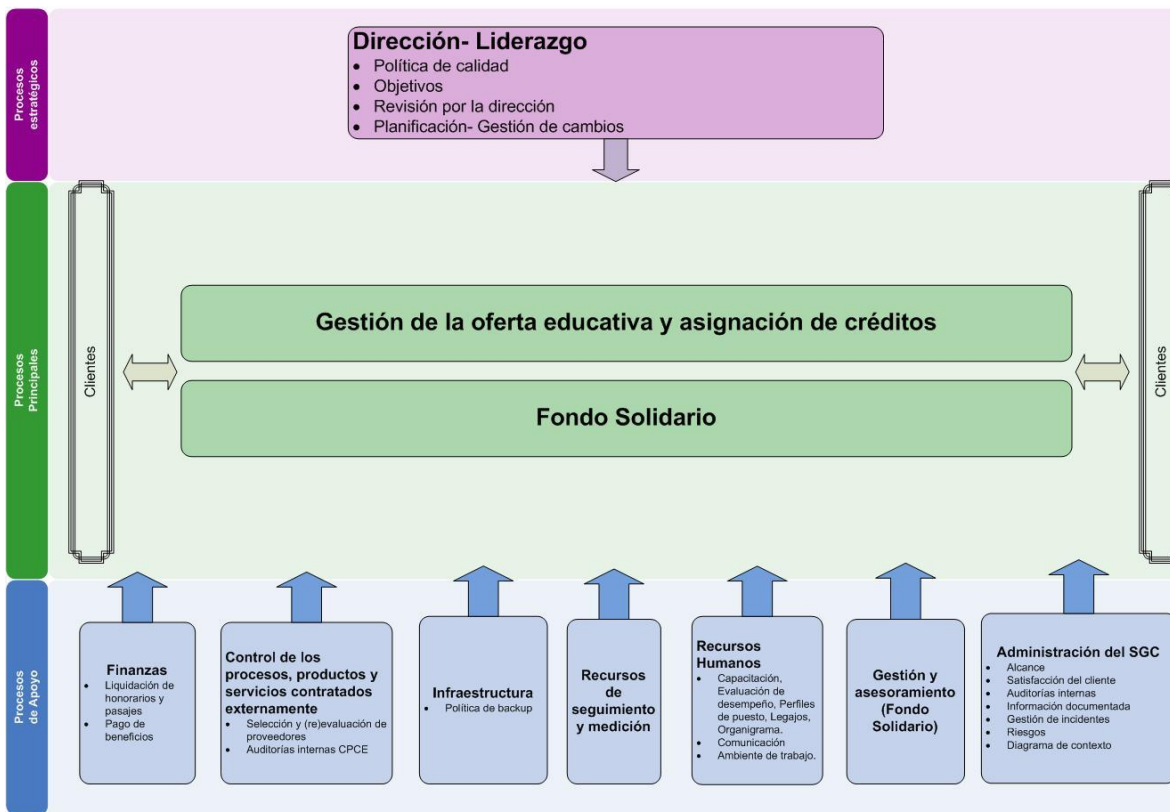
Procesos estratégicos

Dirección- Liderazgo
- Política de calidad
- Objetivos
- Revisión por la dirección
- Planificación- Gestión de cambios

Procesos Principales

Clientes

Gestión de la oferta educativa y asignación de créditos

Fondo Solidario

Clientes

Procesos de Apoyo

Finanzas
- Liquidación de honorarios y pasajes
- Pago de beneficios

Control de los procesos, productos y servicios contratados externamente
- Selección y (re)evaluación de proveedores
- Auditorías internas CPCE

Infraestructura
- Política de backup

Recursos de seguimiento y medición

Recursos Humanos
- Capacitación, Evaluación de desempeño, Perfiles de puesto, Legajos, Organigrama.
- Comunicación
- Ambiente de trabajo.

Gestión y asesoramiento (Fondo Solidario)

Administración del SGC
- Alcance
- Satisfacción del cliente
- Auditorías internas
- Información documentada
- Gestión de incidentes
- Riesgos
- Diagrama de contexto